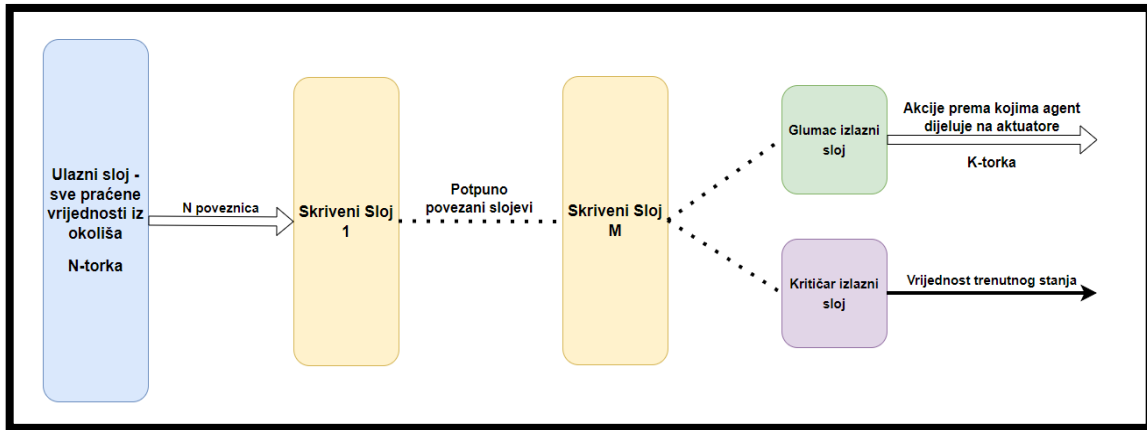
Ulazni sloj - sve praćene vrijednosti iz okoliša

N-torka

N poveznica

Skriveni Sloj 1

Potpuno povezani slojevi

Skriveni Sloj M

Glumac izlazni sloj

Akcije prema kojima agent dijeluje na aktuatore

K-torka

Kritičar izlazni sloj

Vrijednost trenutnog stanja